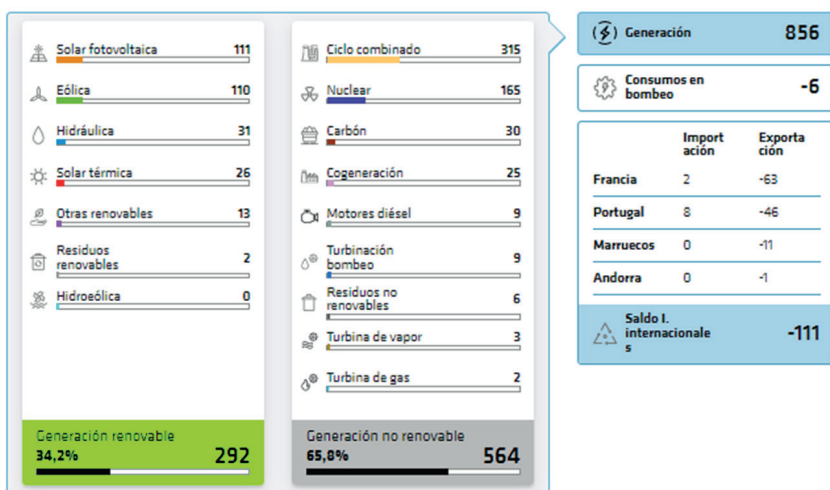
Solar fotovoltaica 111
Eólica 110
Hidráulica 31
Solar térmica 26
Otras renovables 13
Residuos renovables 2
Hidroeólica 0

Generación renovable
34,2% 292

Ciclo combinado 315
Nuclear 165
Carbón 30
Cogeneración 25
Motores diésel 9
Turbinación bombeo 9
Residuos no renovables 6
Turbina de vapor 3
Turbina de gas 2

Generación no renovable
65,8% 564

Generación 856

Consumos en bombeo -6

| | Import ación | Exporta ción |
|---|---|---|
| Francia | 2 | -63 |
| Portugal | 8 | -46 |
| Marruecos | 0 | -11 |
| Andorra | 0 | -1 |

Saldo I. internacionale s -111